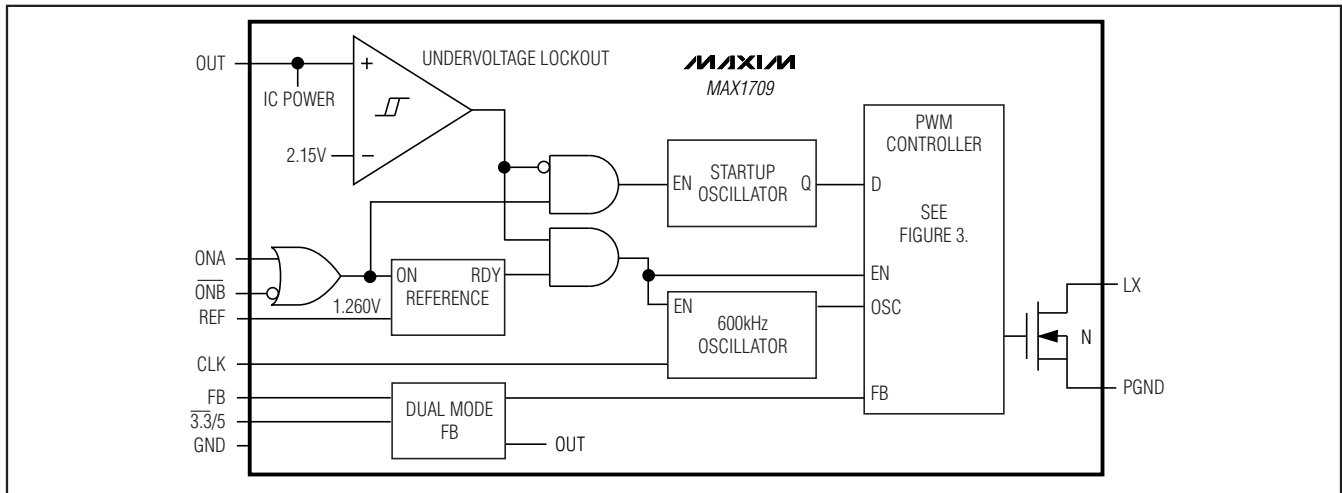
OUT
IC POWER
+
−
2.15V
UNDERVOLTAGE LOCKOUT
MAXIM
MAX1709
PWM CONTROLLER
EN
STARTUP OSCILLATOR
Q
D
SEE FIGURE 3.
ONA
$\overline{ONB}$
REF
1.260V
ON
RDY
REFERENCE
EN
EN
600kHz OSCILLATOR
OSC
LX
N
CLK
PGND
FB
$\overline{3.3}/5$
GND
DUAL MODE FB
OUT
FB